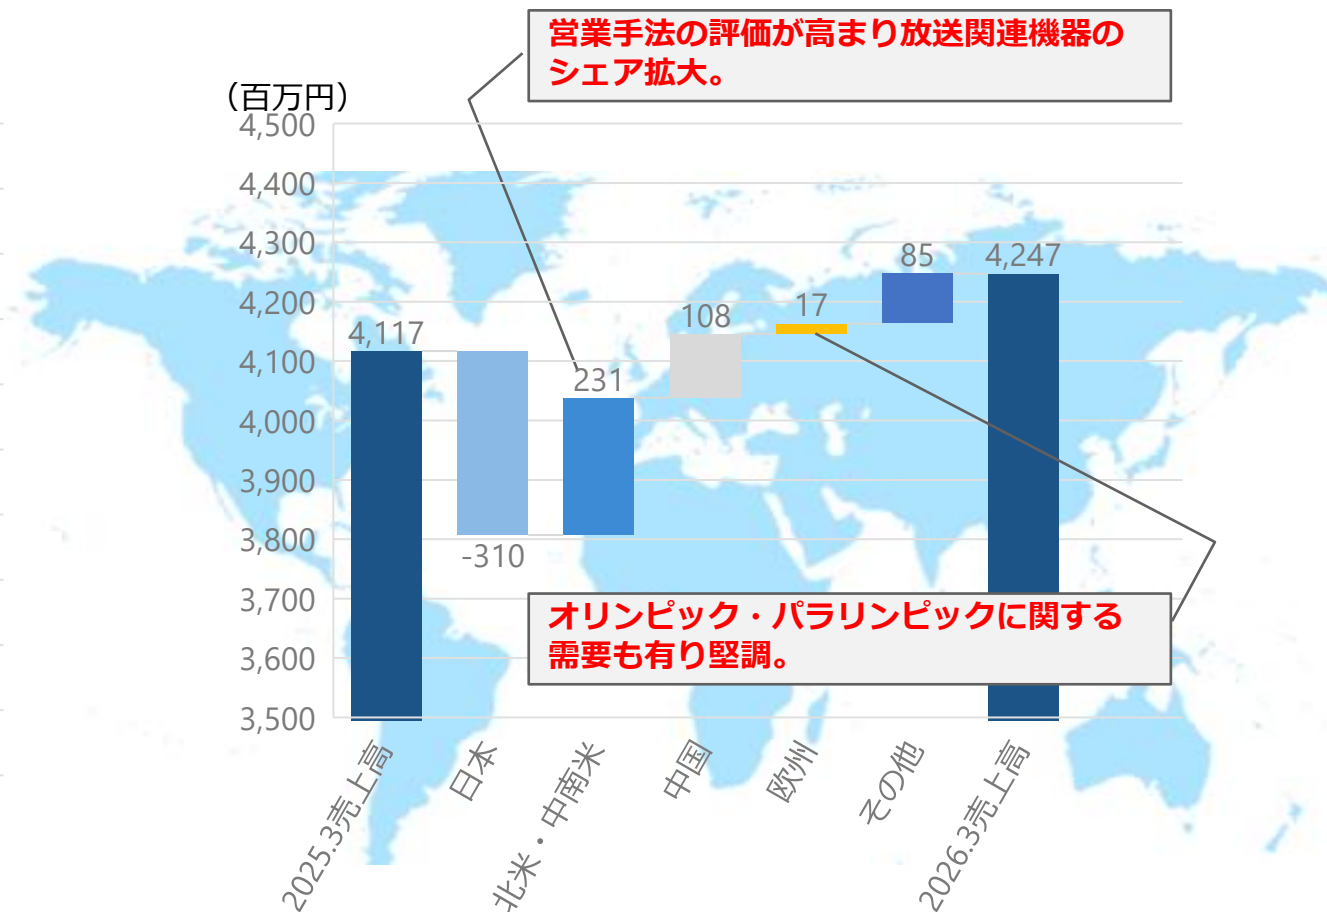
営業手法の評価が高まり放送関連機器のシェア拡大。

（百万円）

4,500
4,400
4,300
4,200
4,100
4,000
3,900
3,800
3,700
3,600
3,500

4,117
-310
231
108
17
85
4,247

オリンピック・パラリンピックに関する需要も有り堅調。

2025.3売上高
日本
北米・中南米
中国
欧州
その他
2026.3売上高